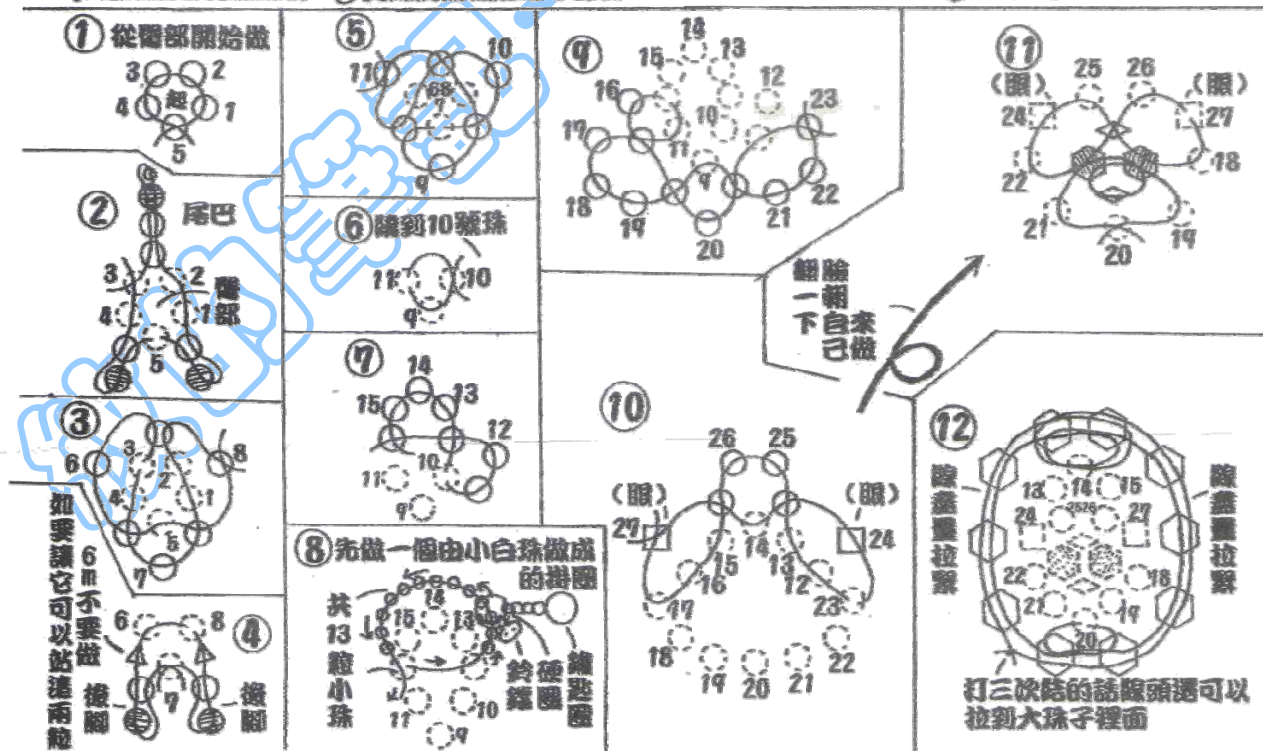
①從嘴部開始做
3 2
4 起 1
5

②
尾巴
3 2
嘴
4 1 部
5

③
6 8
3 2
4 1
5
7

如要讓它可以站這兩粒
6m不要做

6 8
④
後腳 7 後腳

⑤
11 10
6 8
7
9

⑥繞到10號珠
11 10
9

⑦
14
15 13
12
10
11
9

⑧先做一個由小白珠做成的掛圈
共13粒小珠
14
15 13
12
11 10
鈴鐺
硬圈
鑰匙圈

⑨
14
15 13
16 12
23
17 10
11
9
18 22
19 21
20

翻臉一翻下自來己做

⑩
26 25
(眼) (眼)
27 24
15 14 13
16 12
17 23
18 22
19 20 21

⑪
(眼) 25 26 (眼)
24 27
22 18
21 19
20

⑫
線盡量拉緊
線盡量拉緊
13 14 15
24 2526 27
22 18
21 19
20
打三次結的話線頭還可以拉到大珠子裡面